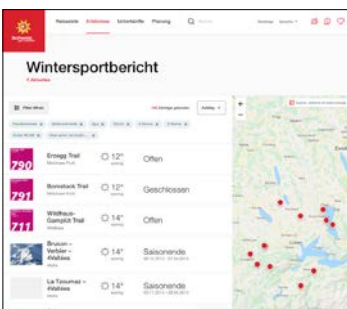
Reiseziele Erlebnisse Unterkünfte Planung

Wintersportbericht

790 Eriggg Trail 12° Offen

791 Bonstock Trail 12° Geschlossen

711 Wildhaus-Gamplüt Trail 14° Offen

Bruson - Verbier - 4Vallées 14° Saisonende

La Tzoumaz - 4Vallées 14° Saisonende